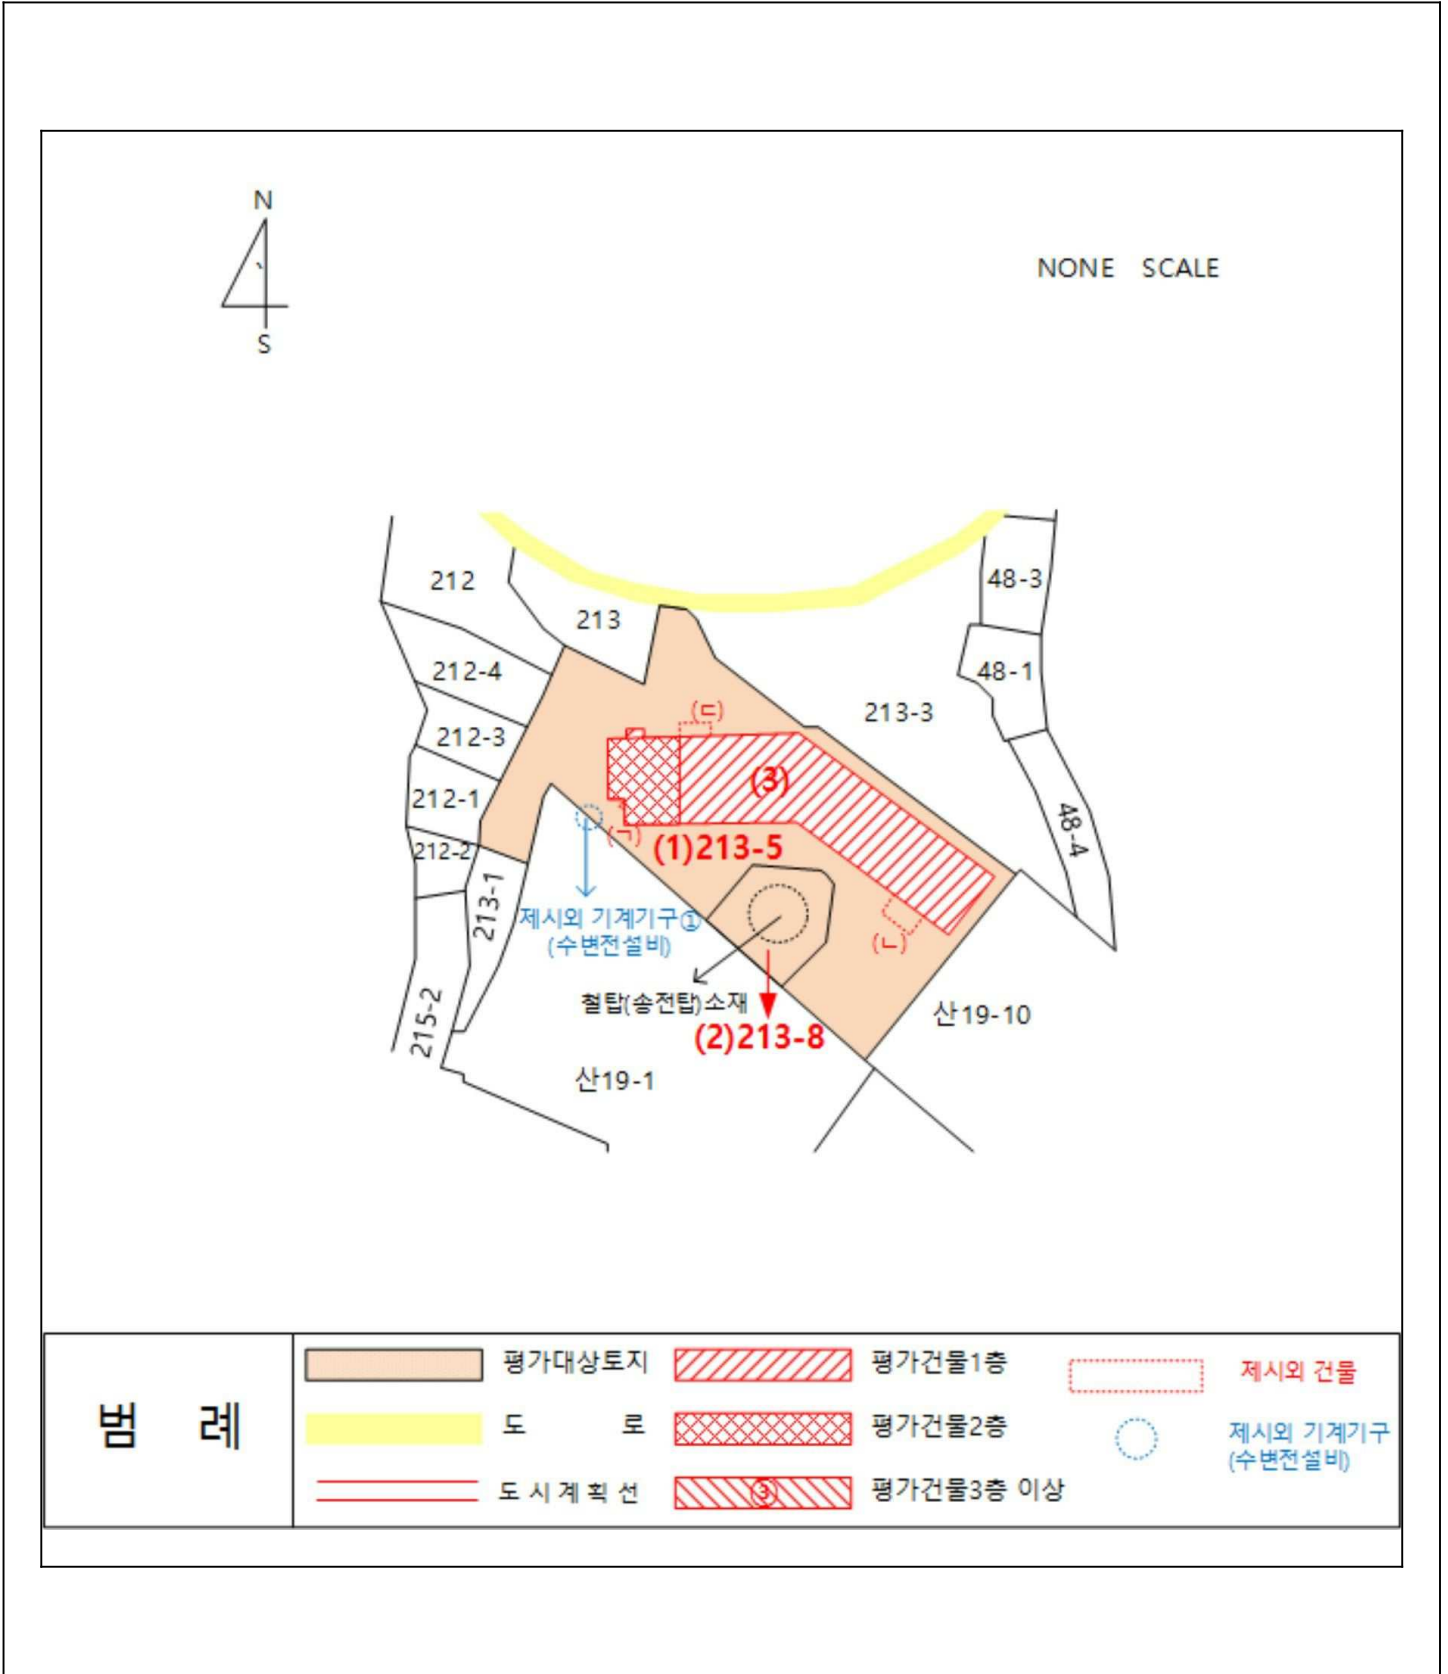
N
S

NONE SCALE

212
213
48-3
212-4
48-1
213-3
(ㄷ)
212-3
(3)
212-1
48-4
(ㄱ)
(1)213-5
212-2
213-1
제시외 기계기구①
(수변전설비)
(ㄴ)
철탑(송전탑)소재
산19-10
215-2
(2)213-8
산19-1

| 범 례 | 평가대상토지 | 평가건물1층 | 제시외 건물 |
|---|---|---|---|
| | 도 로 | 평가건물2층 | 제시외 기계기구 (수변전설비) |
| | 도 시 계 획 선 | ③ 평가건물3층 이상 | |